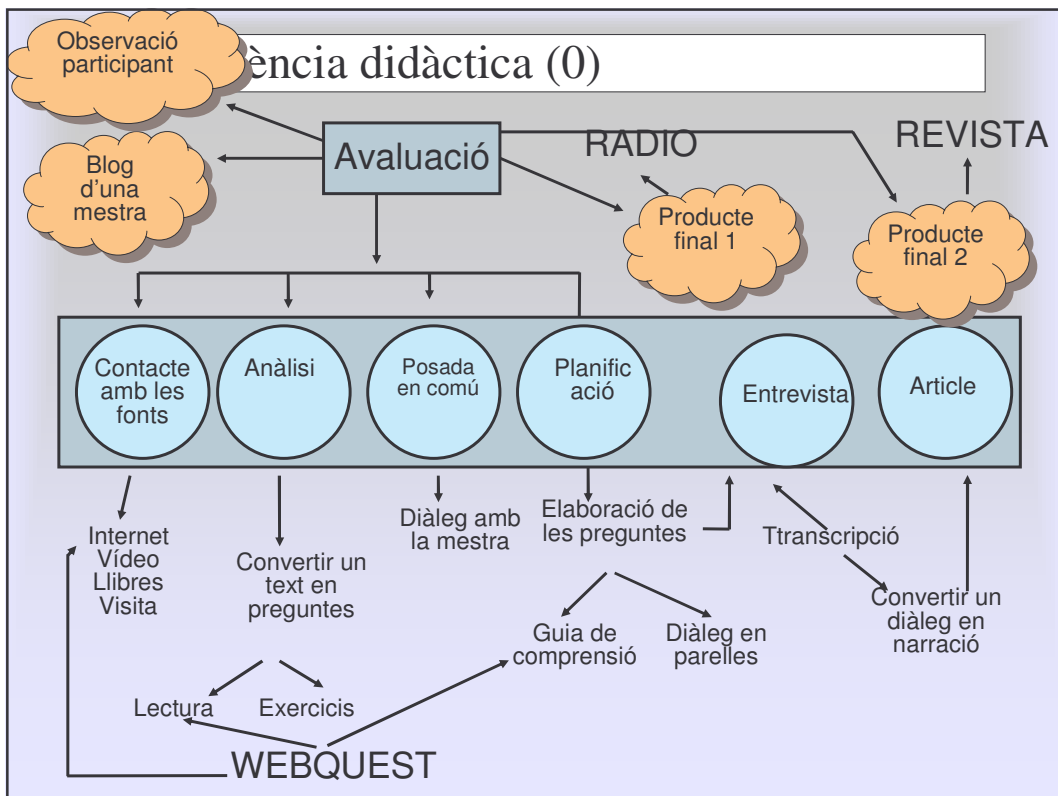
Observació participant

ència didàctica (0)

Avaluació

RADIO

REVISTA

Blog d'una mestra

Producte final 1

Producte final 2

Contacte amb les fonts

Anàlisi

Posada en comú

Planific ació

Entrevista

Article

Internet
Vídeo
Llibres
Visita

Convertir un text en preguntes

Diàleg amb la mestra

Elaboració de les preguntes

Ttranscripció

Convertir un diàleg en narració

Guia de comprensió

Diàleg en parelles

Lectura

Exercicis

WEBQUEST